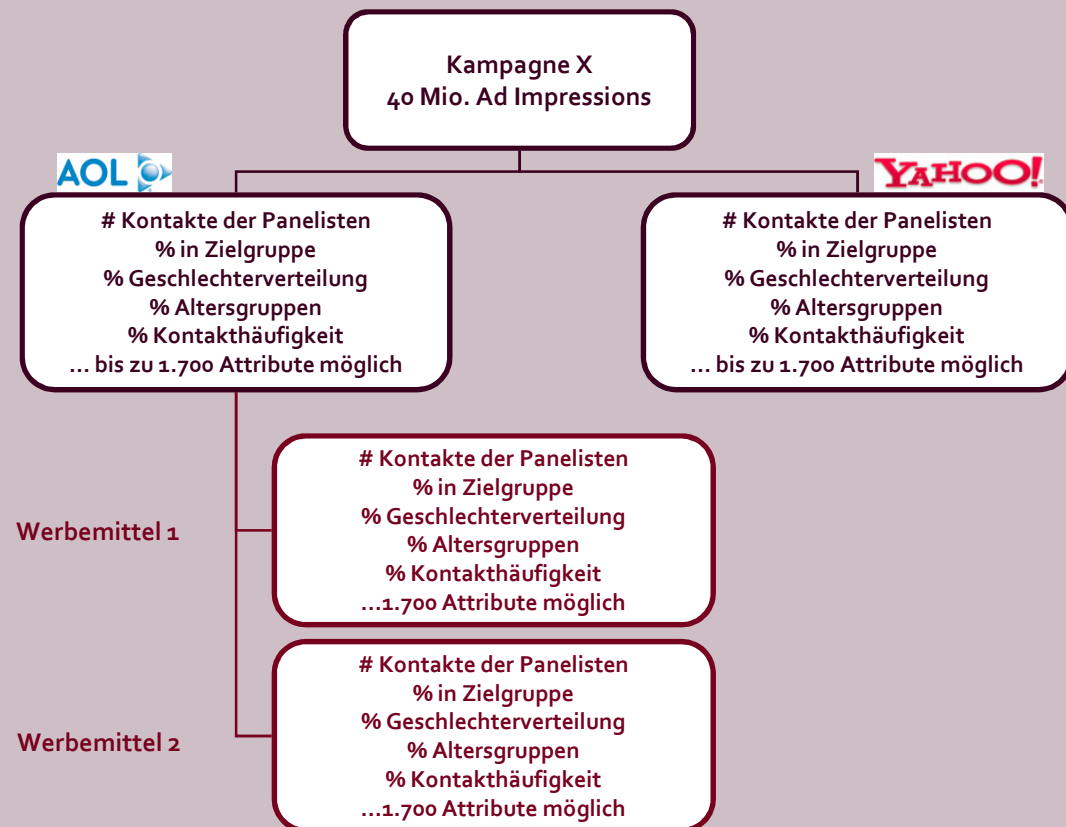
Kampagne X
40 Mio. Ad Impressions

AOL

YAHOO!

# Kontakte der Panelisten
% in Zielgruppe
% Geschlechterverteilung
% Altersgruppen
% Kontakthäufigkeit
… bis zu 1.700 Attribute möglich

# Kontakte der Panelisten
% in Zielgruppe
% Geschlechterverteilung
% Altersgruppen
% Kontakthäufigkeit
… bis zu 1.700 Attribute möglich

Werbemittel 1

# Kontakte der Panelisten
% in Zielgruppe
% Geschlechterverteilung
% Altersgruppen
% Kontakthäufigkeit
…1.700 Attribute möglich

Werbemittel 2

# Kontakte der Panelisten
% in Zielgruppe
% Geschlechterverteilung
% Altersgruppen
% Kontakthäufigkeit
…1.700 Attribute möglich